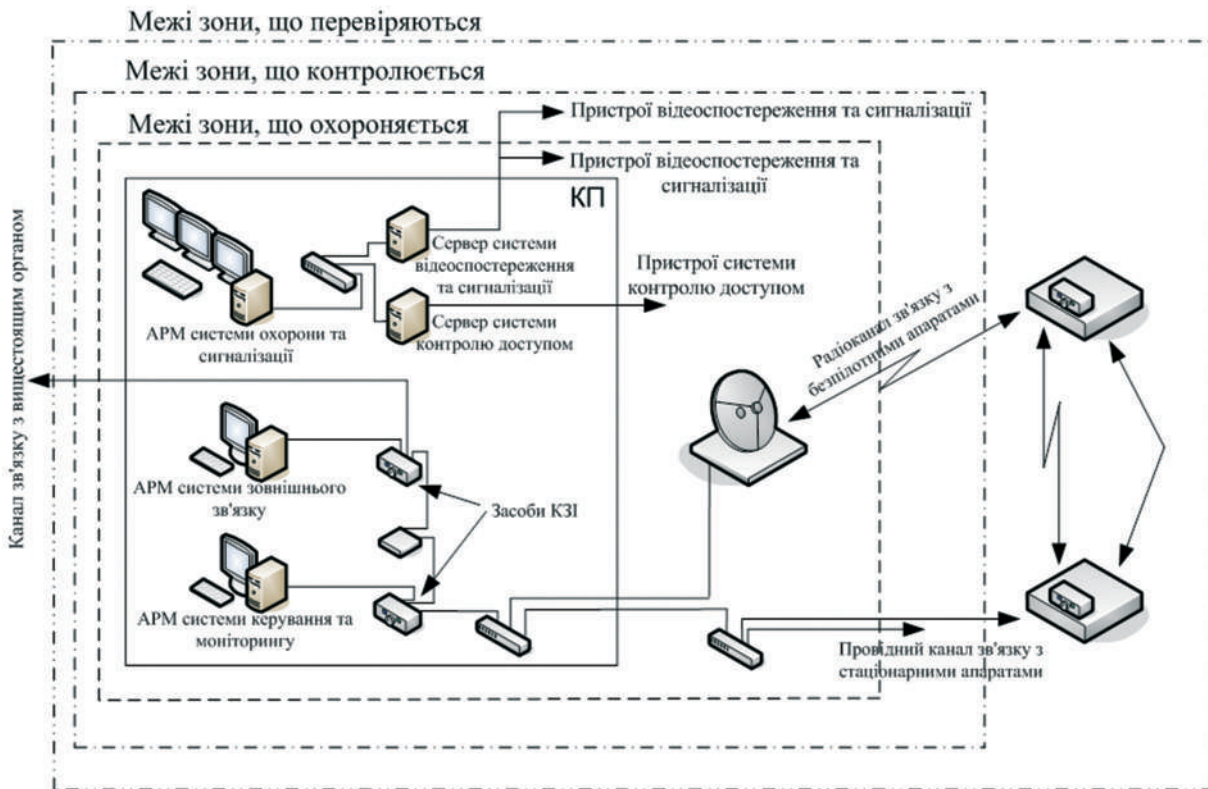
Межі зони, що перевіряються

Межі зони, що контролюється

Межі зони, що охороняється

Пристрої відеоспостереження та сигналізації

Пристрої відеоспостереження та сигналізації

КП

Сервер системи відеоспостереження та сигналізації

Пристрої системи контролю доступом

Сервер системи контролю доступом

АРМ системи охорони та сигналізації

Радіоканал зв'язку з безпілотними апаратами

Канал зв'язку з вищестоящим органом

АРМ системи зовнішнього зв'язку

Засоби КЗІ

АРМ системи керування та моніторингу

Провідний канал зв'язку з стаціонарними апаратами